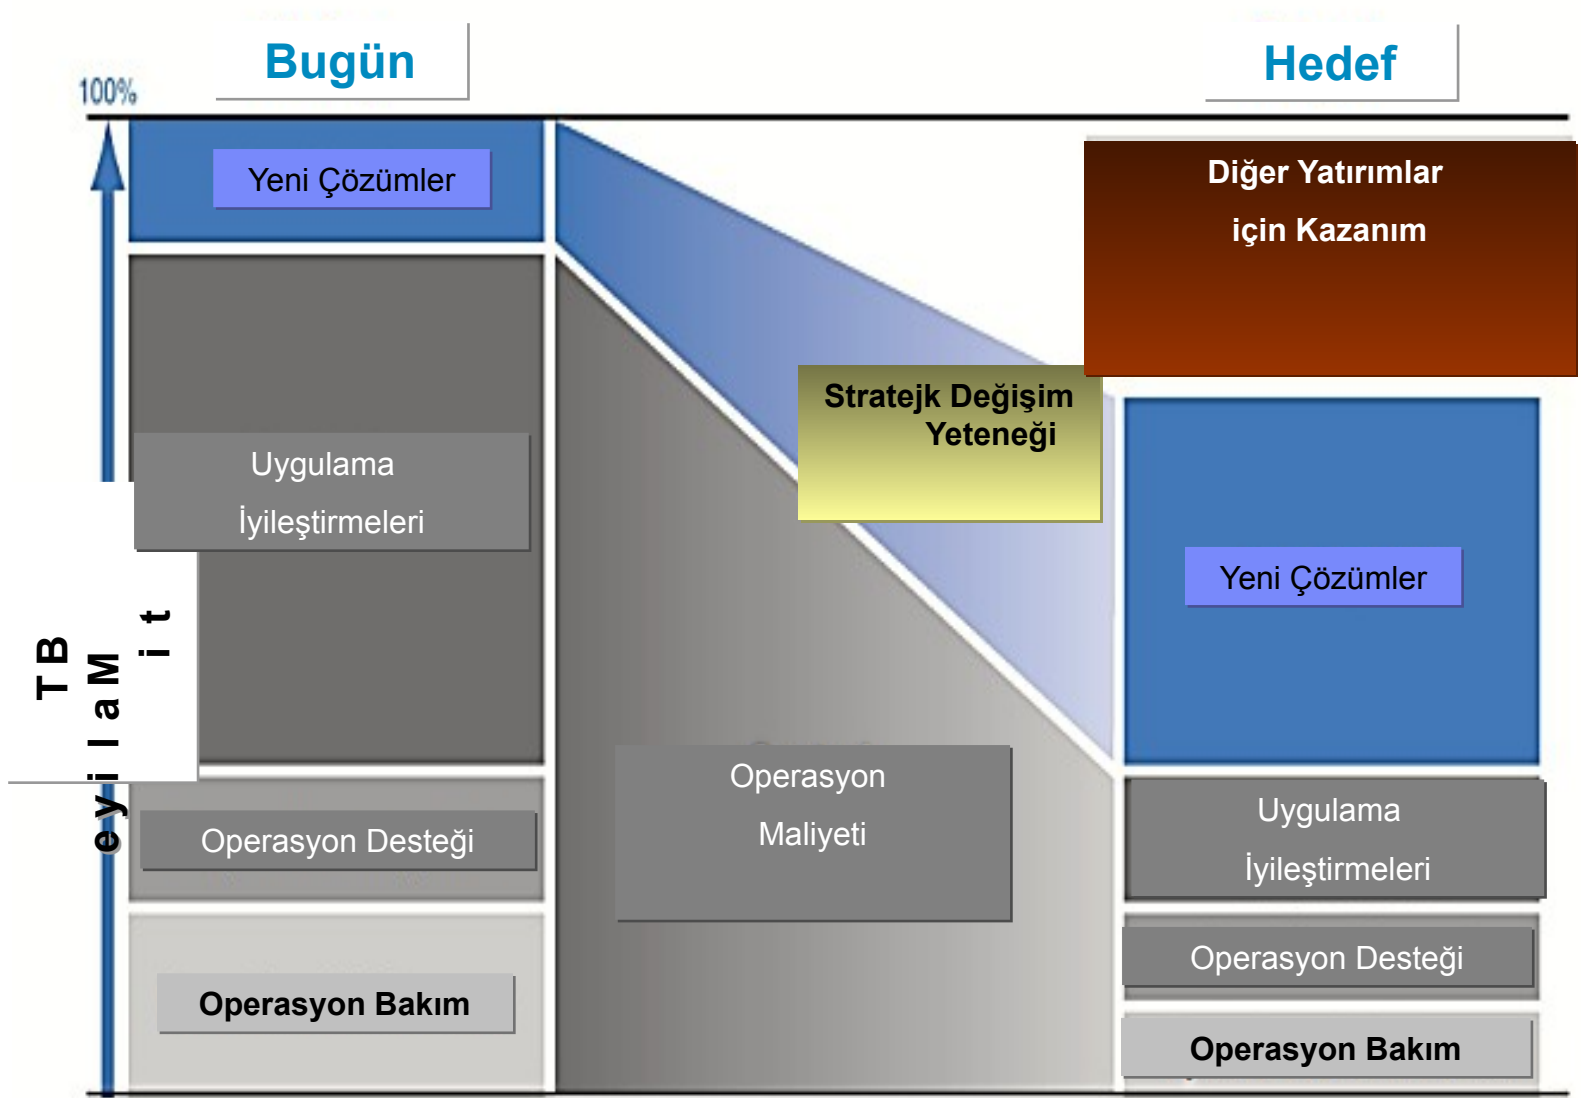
Bugün

Hedef

100%

Yeni Çözümler

Uygulama İyileştirmeleri

Operasyon Desteği

Operasyon Bakım

TB Maliyeti

Stratejk Değişim Yeteneği

Operasyon Maliyeti

Diğer Yatırımlar için Kazanım

Yeni Çözümler

Uygulama İyileştirmeleri

Operasyon Desteği

Operasyon Bakım